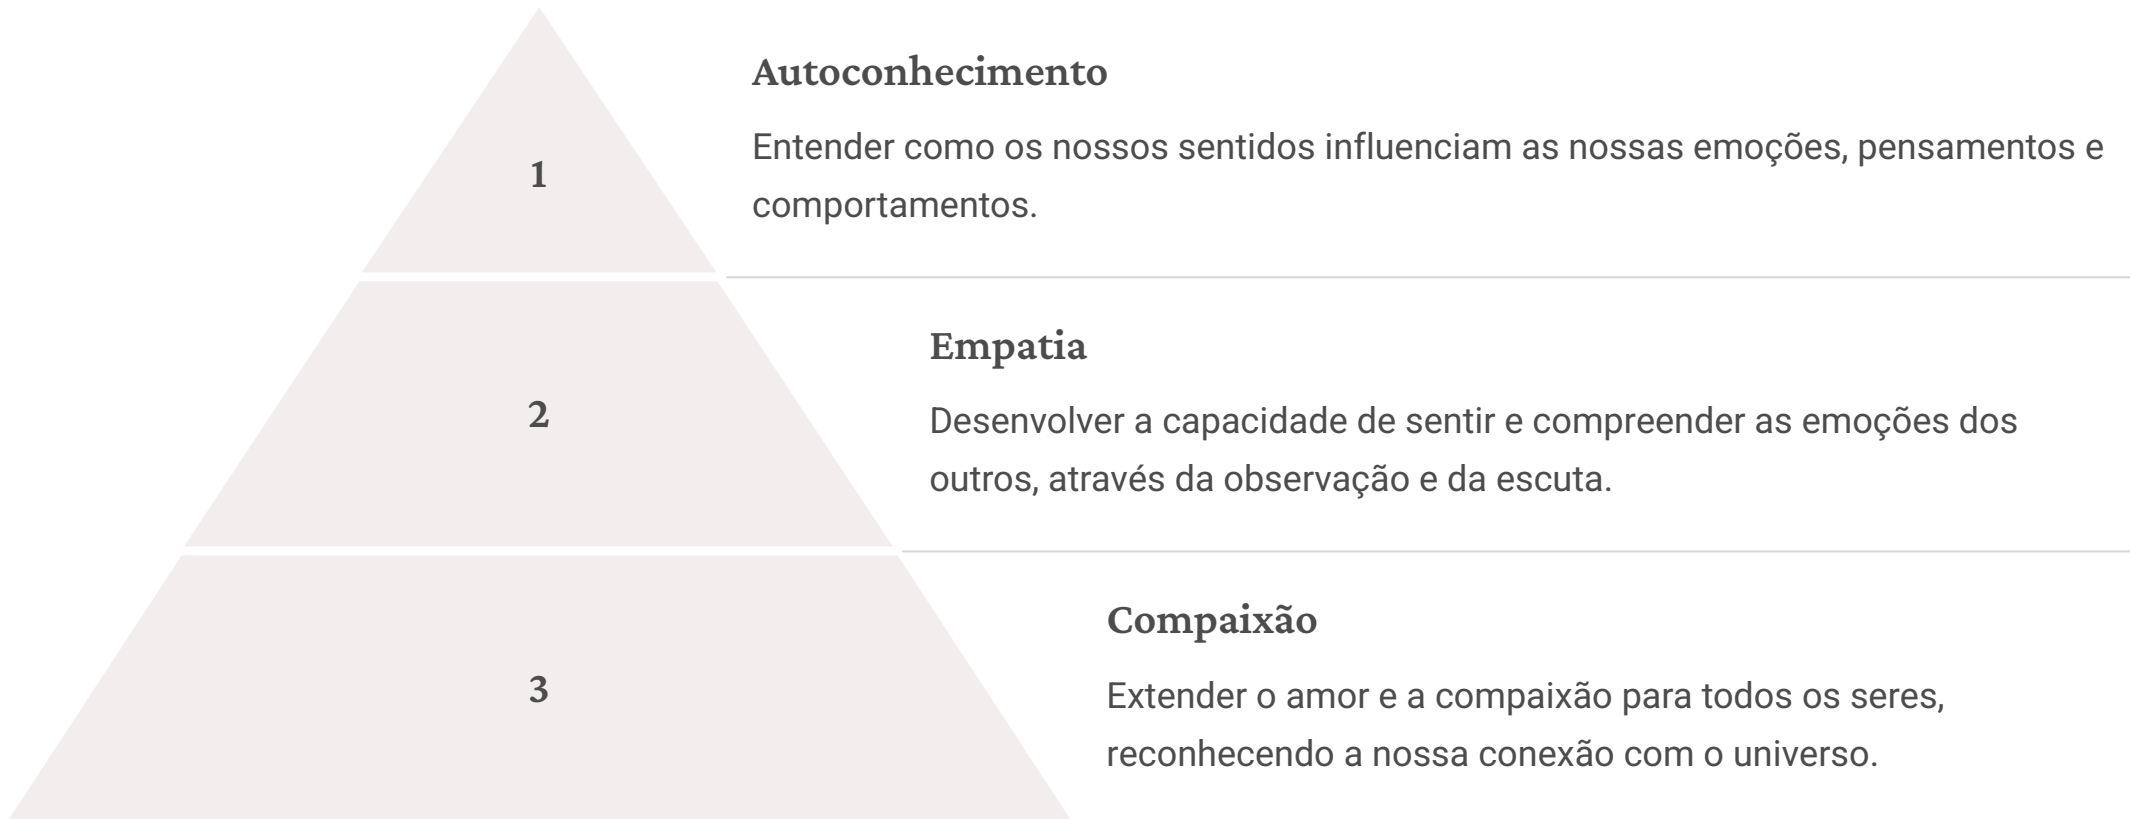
1

Autoconhecimento

Entender como os nossos sentidos influenciam as nossas emoções, pensamentos e comportamentos.

2

Empatia

Desenvolver a capacidade de sentir e compreender as emoções dos outros, através da observação e da escuta.

3

Compaixão

Extender o amor e a compaixão para todos os seres, reconhecendo a nossa conexão com o universo.